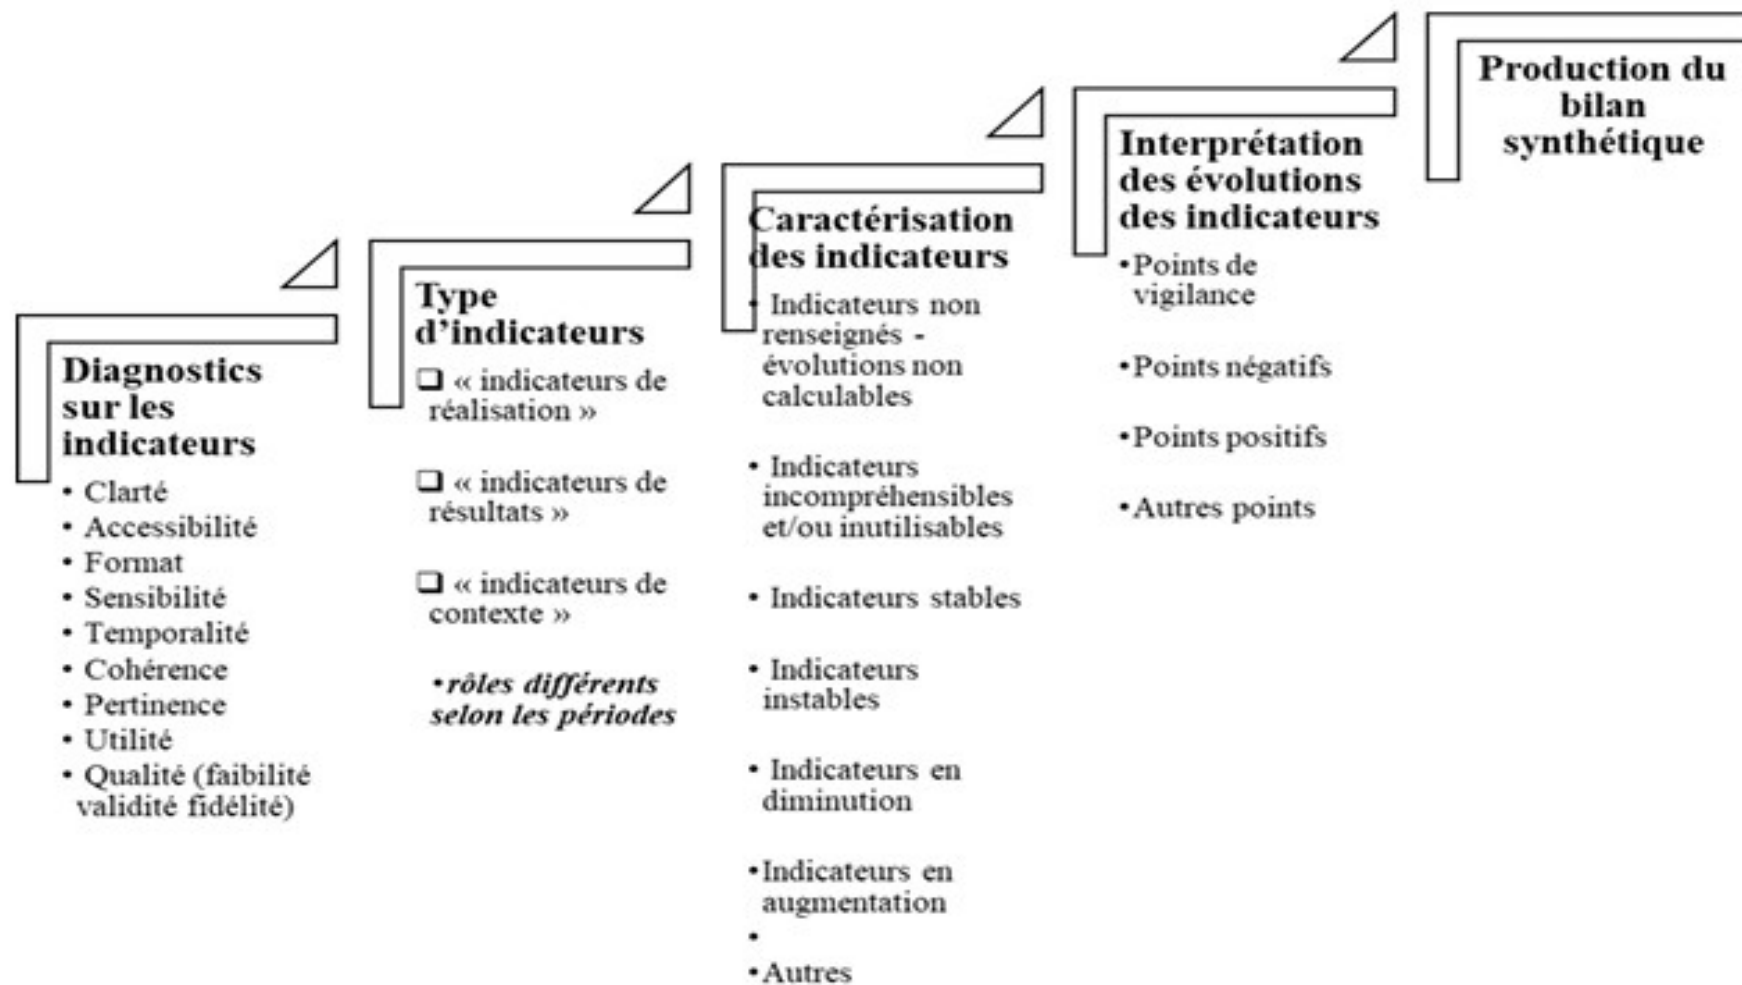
Diagnostics sur les indicateurs

• Clarté
• Accessibilité
• Format
• Sensibilité
• Temporalité
• Cohérence
• Pertinence
• Utilité
• Qualité (faibilité validité fidélité)

Type d'indicateurs

❑ « indicateurs de réalisation »

❑ « indicateurs de résultats »

❑ « indicateurs de contexte »

• *rôles différents selon les périodes*

Caractérisation des indicateurs

• Indicateurs non renseignés - évolutions non calculables

• Indicateurs incompréhensibles et/ou inutilisables

• Indicateurs stables

• Indicateurs instables

• Indicateurs en diminution

• Indicateurs en augmentation

•

• Autres

Interprétation des évolutions des indicateurs

• Points de vigilance

• Points négatifs

• Points positifs

• Autres points

Production du bilan synthétique